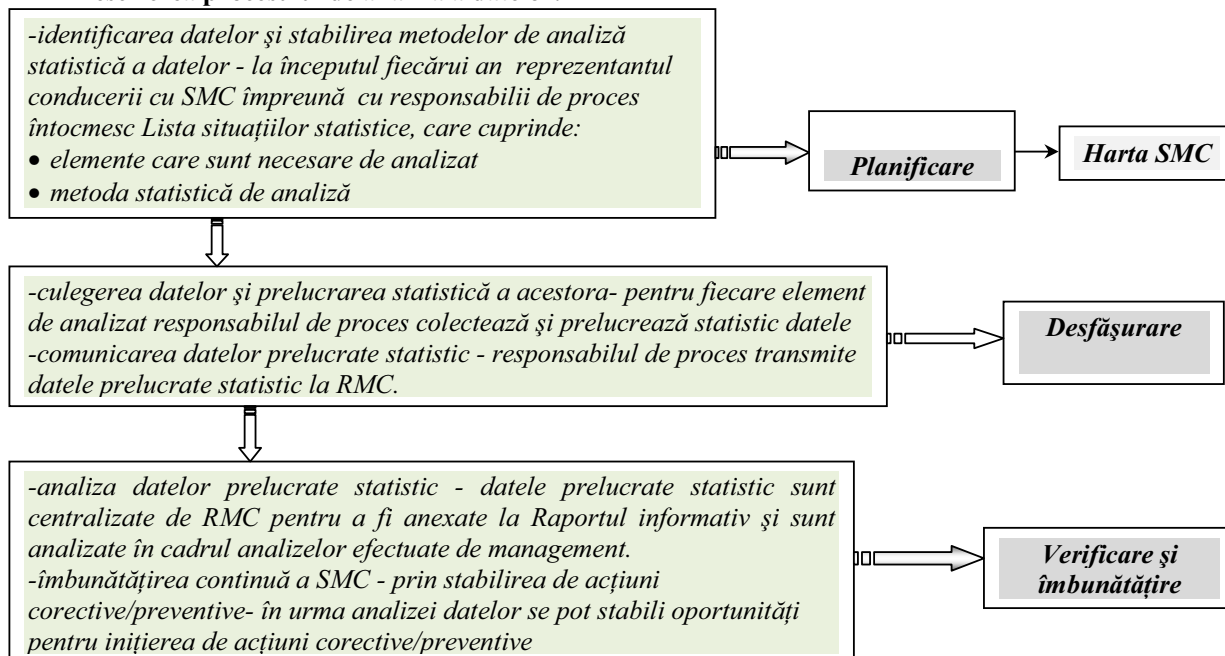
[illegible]

-identificarea datelor şi stabilirea metodelor de analiză statistică a datelor - la începutul fiecărui an reprezentantul conducerii cu SMC împreună cu responsabilii de proces întocmesc Lista situaţiilor statistice, care cuprinde:
• elemente care sunt necesare de analizat
• metoda statistică de analiză

Planificare

Harta SMC

-culegerea datelor şi prelucrarea statistică a acestora- pentru fiecare element de analizat responsabilul de proces colectează şi prelucrează statistic datele
-comunicarea datelor prelucrate statistic - responsabilul de proces transmite datele prelucrate statistic la RMC.

Desfăşurare

-analiza datelor prelucrate statistic - datele prelucrate statistic sunt centralizate de RMC pentru a fi anexate la Raportul informativ şi sunt analizate în cadrul analizelor efectuate de management.
-îmbunătăţirea continuă a SMC - prin stabilirea de acţiuni corective/preventive- în urma analizei datelor se pot stabili oportunităţi pentru iniţierea de acţiuni corective/preventive

Verificare şi îmbunătăţire